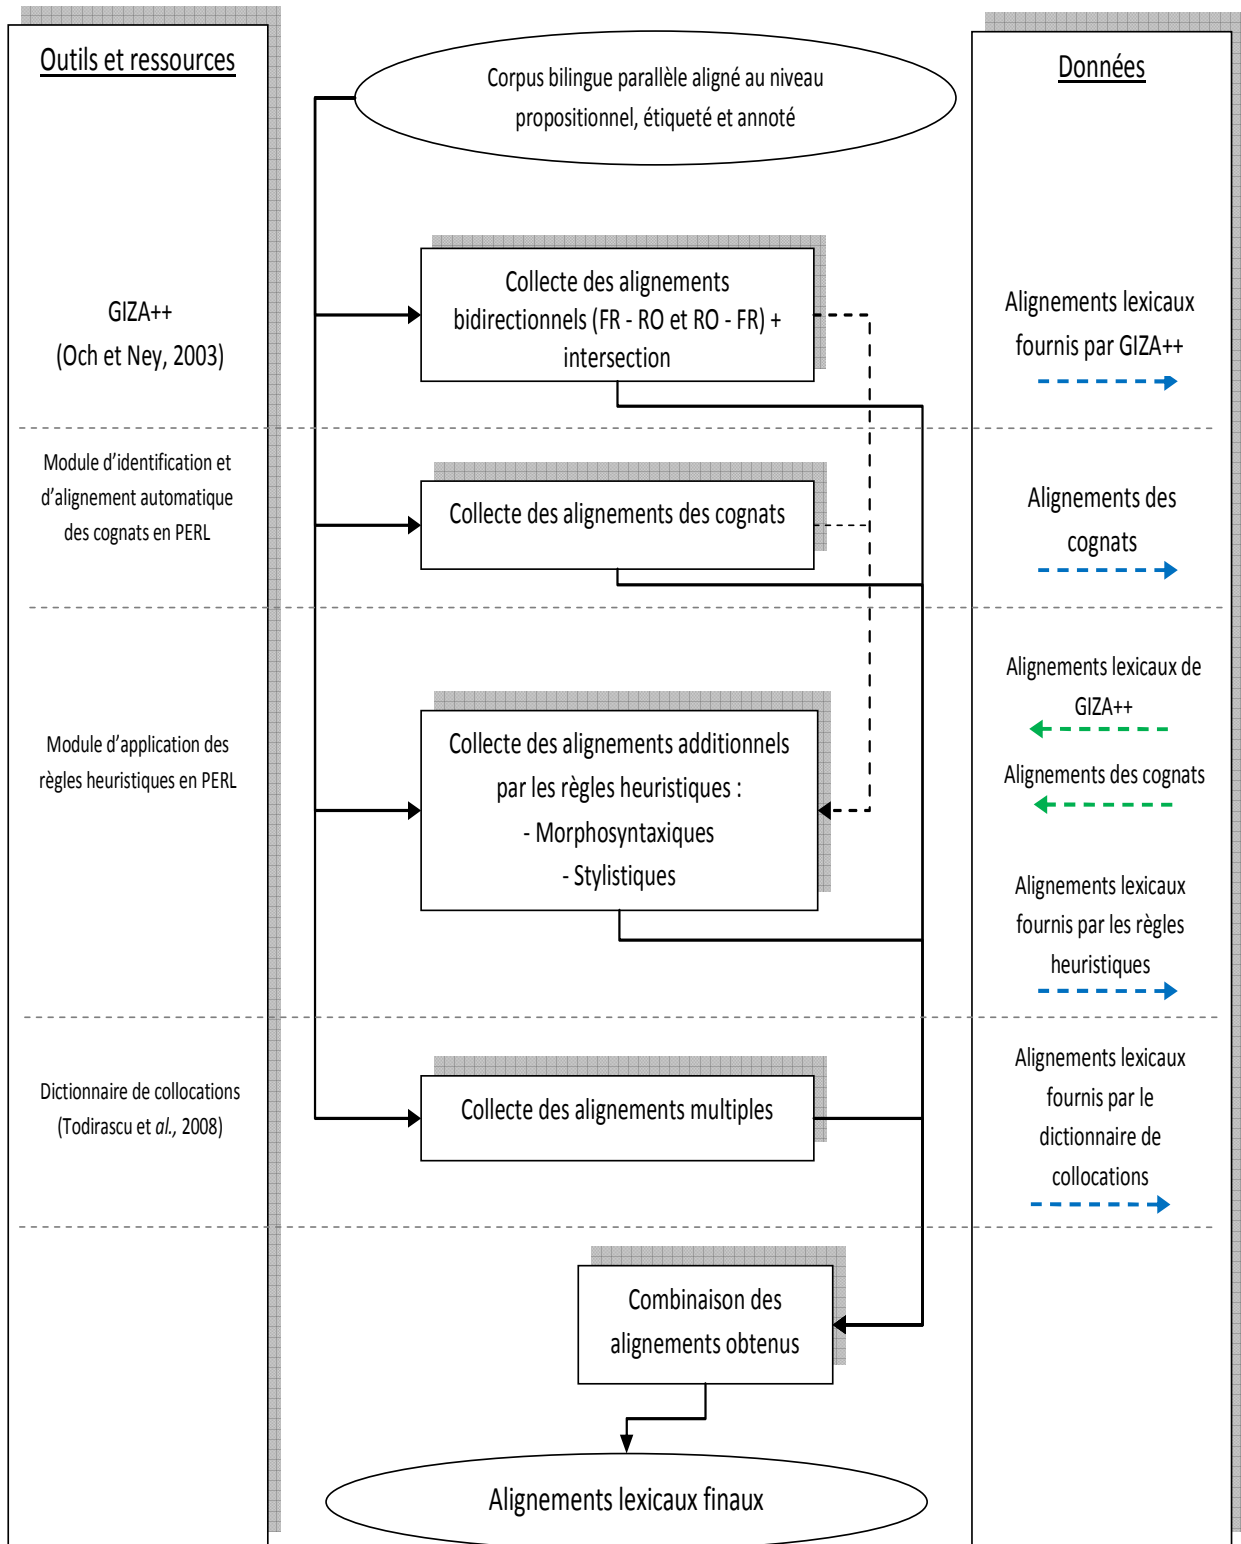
Outils et ressources

Corpus bilingue parallèle aligné au niveau propositionnel, étiqueté et annoté

Données

GIZA++
(Och et Ney, 2003)

Collecte des alignements bidirectionnels (FR - RO et RO - FR) + intersection

Alignements lexicaux fournis par GIZA++

Module d'identification et d'alignement automatique des cognats en PERL

Collecte des alignements des cognats

Alignements des cognats

Module d'application des règles heuristiques en PERL

Collecte des alignements additionnels par les règles heuristiques :
- Morphosyntaxiques
- Stylistiques

Alignements lexicaux de GIZA++

Alignements des cognats

Alignements lexicaux fournis par les règles heuristiques

Dictionnaire de collocations
(Todirascu et *al.*, 2008)

Collecte des alignements multiples

Alignements lexicaux fournis par le dictionnaire de collocations

Combinaison des alignements obtenus

Alignements lexicaux finaux